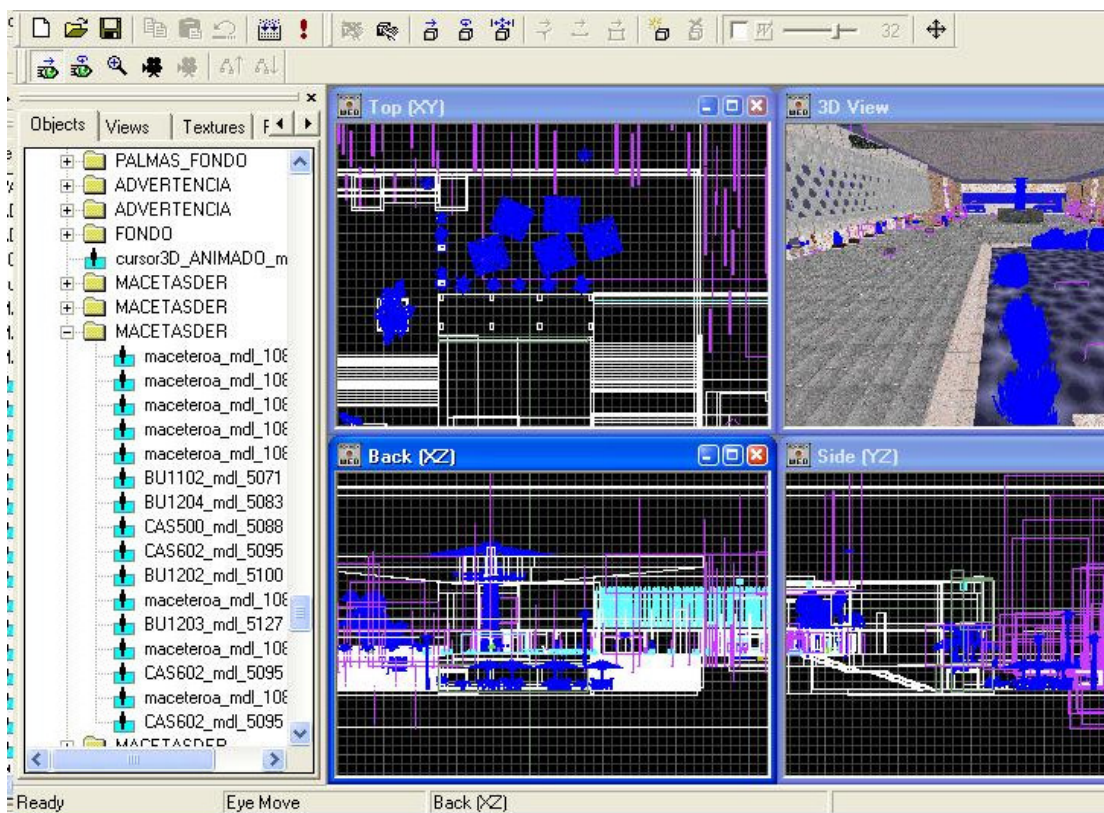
32

Objects | Views | Textures | F

PALMAS_FONDO
ADVERTENCIA
ADVERTENCIA
FONDO
cursor3D_ANIMADO_m
MACETASDER
MACETASDER
MACETASDER
maceteroa_mdl_108
maceteroa_mdl_108
maceteroa_mdl_108
maceteroa_mdl_108
maceteroa_mdl_108
BU1102_mdl_5071
BU1204_mdl_5083
CAS500_mdl_5088
CAS602_mdl_5095
BU1202_mdl_5100
maceteroa_mdl_108
BU1203_mdl_5127
maceteroa_mdl_108
CAS602_mdl_5095
maceteroa_mdl_108
CAS602_mdl_5095
MACETASDER

Top (XY)

3D View

Back (XZ)

Side (YZ)

Ready | Eye Move | Back (XZ)